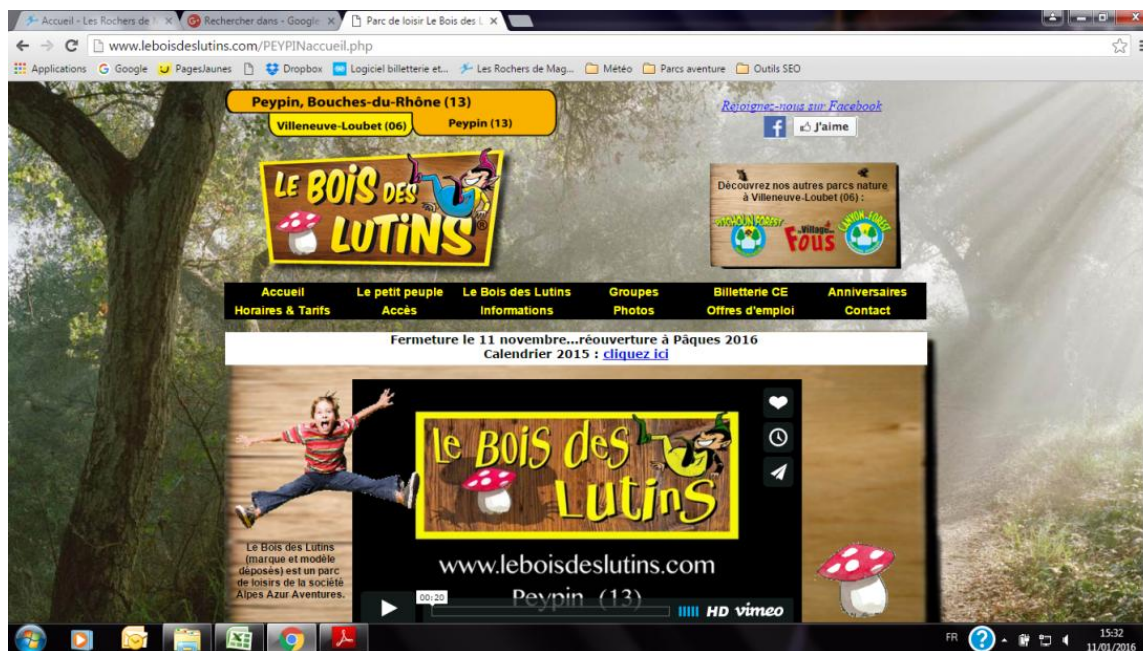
Accueil - Les Rochers de M ×
Recherher dans - Google ×
Parc de loisir Le Bois des L ×

www.leboisdeslutins.com/PEYPINaccueil.php

Applications Google PagesJaunes Dropbox Logiciel billetterie et... Les Rochers de Mag... Météo Parcs aventure Outils SEO

Peypin, Bouches-du-Rhône (13)
Villeneuve-Loubet (06) Peypin (13)

Rejoignez-nous sur Facebook
J'aime

LE BOIS DES LUTINS

Découvrez nos autres parcs nature à Villeneuve-Loubet (06) :
PITCHOUN FOREST Village des Fous CANYON FOREST

| Accueil | Le petit peuple | Le Bois des Lutins | Groupes | Billetterie CE | Anniversaires |
|---|---|---|---|---|---|
| Horaires & Tarifs | Accès | Informations | Photos | Offres d'emploi | Contact |

Fermeture le 11 novembre...réouverture à Pâques 2016
Calendrier 2015 : cliquez ici

Le Bois des Lutins (marque et modèle déposés) est un parc de loisirs de la société Alpes Azur Aventures.

Le Bois des Lutins
www.leboisdeslutins.com
Peypin (13)
00:20
HD vimeo

FR 15:32 11/01/2016